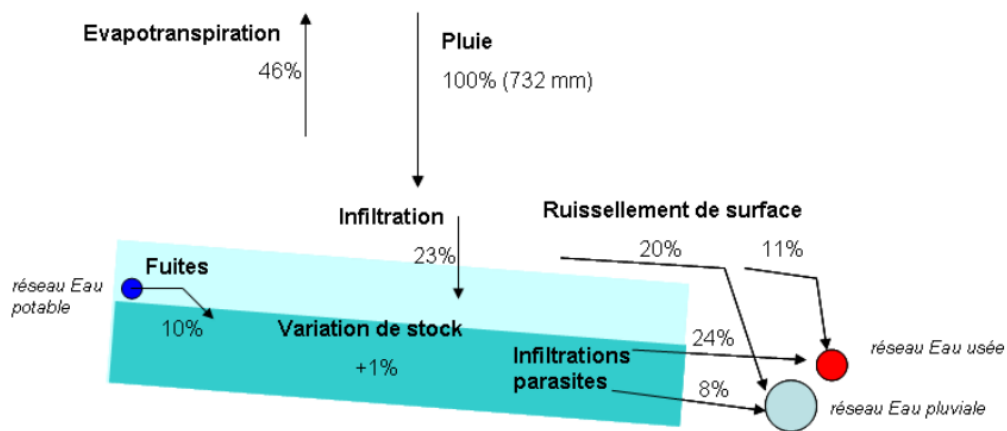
Evapotranspiration

46%

Pluie

100% (732 mm)

Infiltration

23%

Ruissellement de surface

20%

11%

réseau Eau potable

Fuites

10%

Variation de stock

+1%

24%

Infiltrations parasites

8%

réseau Eau usée

réseau Eau pluviale